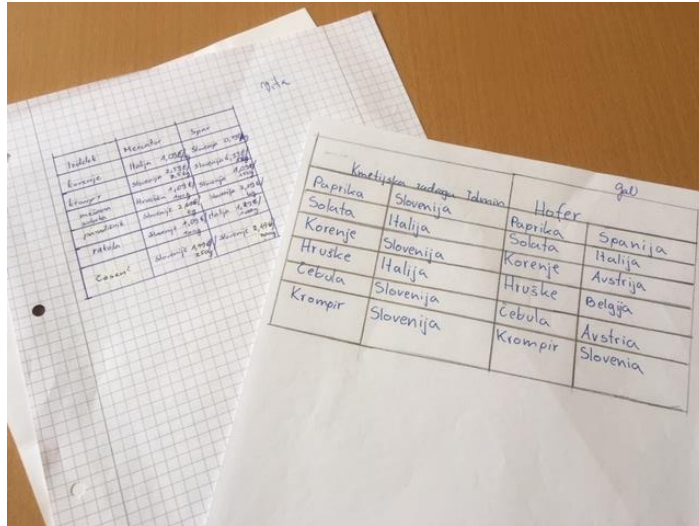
rdeča

| Izdelek | Mercator | Spar |
|---|---|---|
| Korenje | Italija 1,09€ | Slovenija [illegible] |
| Krompir | Slovenija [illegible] | Slovenija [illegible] |
| mešana solata | Hrvaška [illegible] | Slovenija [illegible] |
| paradižnik | Slovenija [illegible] | Italija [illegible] |
| Paprika | Slovenija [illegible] | Italija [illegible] |
| Česen | Slovenija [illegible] | Slovenija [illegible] |

zel

| Kmetijska zadruga Idrija | | Hofer | |
|---|---|---|---|
| Paprika | Slovenija | Paprika | Spanija |
| Solata | Italija | Solata | Italija |
| Korenje | Slovenija | Korenje | Avstrija |
| Hruške | Italija | Hruške | Belgija |
| Čebula | Slovenija | Čebula | Avstria |
| Krompir | Slovenija | Krompir | Slovenia |